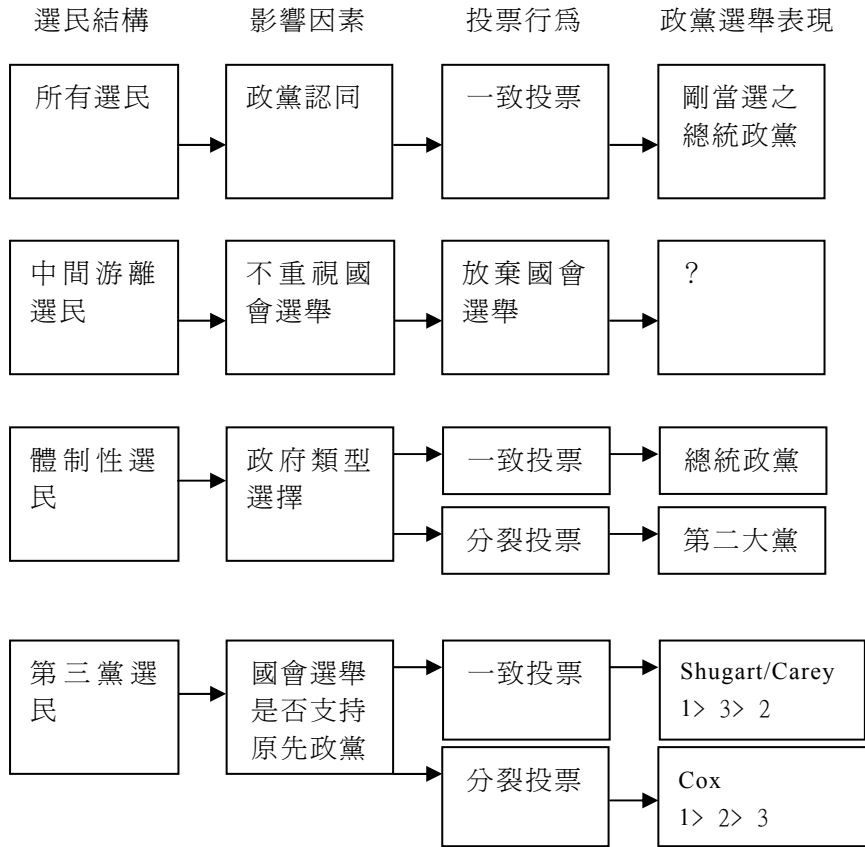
選民結構 影響因素 投票行爲 政黨選舉表現

所有選民
政黨認同
一致投票
剛當選之總統政黨

中間游離選民
不重視國會選舉
放棄國會選舉
?

體制性選民
政府類型選擇
一致投票
總統政黨
分裂投票
第二大黨

第三黨選民
國會選舉是否支持原先政黨
一致投票
Shugart/Carey
1> 3> 2
分裂投票
Cox
1> 2> 3